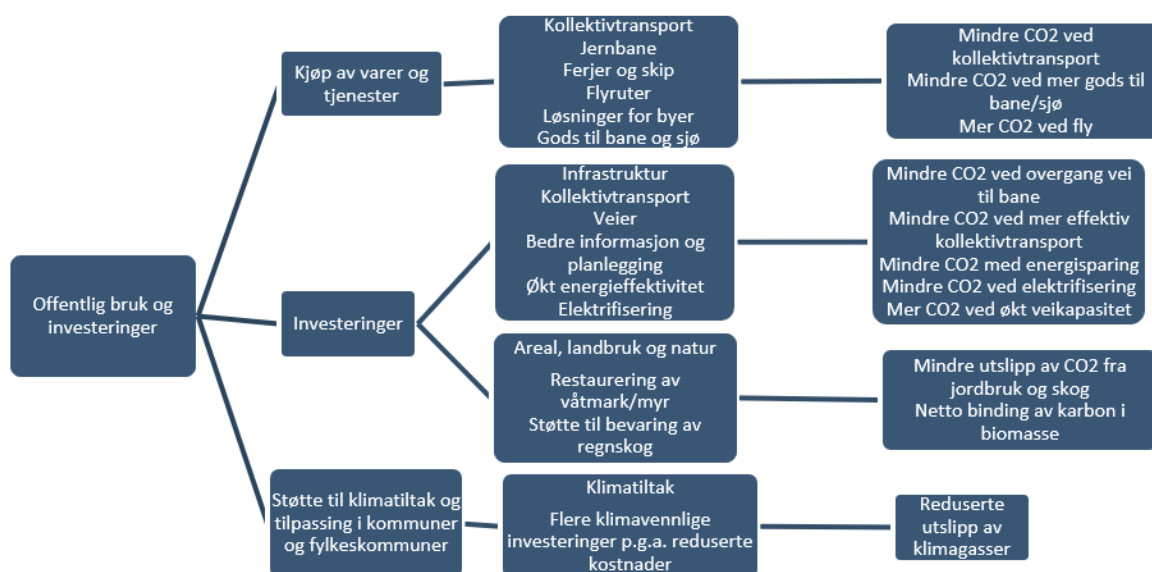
Offentlig bruk og investeringer

Kjøp av varer og tjenester

Kollektivtransport
Jernbane
Ferjer og skip
Flyruter
Løsninger for byer
Gods til bane og sjø

Mindre CO2 ved kollektivtransport
Mindre CO2 ved mer gods til bane/sjø
Mer CO2 ved fly

Investeringer

Infrastruktur
Kollektivtransport
Veier
Bedre informasjon og planlegging
Økt energieffektivitet
Elektrifisering

Mindre CO2 ved overgang vei til bane
Mindre CO2 ved mer effektiv kollektivtransport
Mindre CO2 med energisparing
Mindre CO2 ved elektrifisering
Mer CO2 ved økt veikapasitet

Areal, landbruk og natur
Restaurering av våtmark/myr
Støtte til bevaring av regnskog

Mindre utslipp av CO2 fra jordbruk og skog
Netto binding av karbon i biomasse

Støtte til klimatiltak og tilpassing i kommuner og fylkeskommuner

Klimatiltak
Flere klimavennlige investeringer p.g.a. reduserte kostnader

Reduserte utslipp av klimagasser